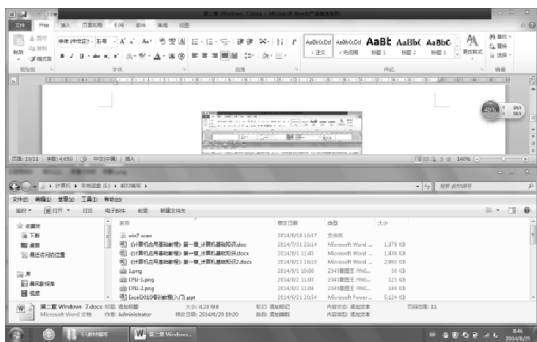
文件 开始 插入 页面布局 引用 邮件 审阅 视图

粘贴 剪切 复制 格式刷

AaBbCcDd AaBbCcDd AaBb AaBbC AaBbC

正文 无间隔 标题 1 标题 2 标题

剪贴板 字体 段落 样式

页面: 19/33 字数: 4,650 中文(中国) 插入

140%

计算机 本地磁盘 (E:)

文件(F) 编辑(E) 查看(V) 工具(T) 帮助(H)

组织 打开 打印 电子邮件 刻录 新建文件夹

收藏夹 下载 桌面 最近访问的位置

库 视频 图片

名称 修改日期 类型 大小

win7.exe

《计算机应用基础》第一章_计算机基础知识.doc Microsoft Word ... 1,875 KB

《计算机应用基础》第一章_计算机基础知识.docx Microsoft Word ... 1,416 KB

《计算机应用基础》第一章_计算机基础知识2.docx Microsoft Word ... 2,993 KB

1.png PNG 图像 16 KB

CPU-1.png PNG 图像 125 KB

CPU-2.png PNG 图像 134 KB

Excel2010基础入门.ppt Microsoft Power... 5,124 KB

第二章 Windows 7.docx Microsoft Word 文档 大小: 8.29 MB 作者: Administrator 修改日期: 2014/8/20 19:20

第二章 Windows...

8:46 2014/8/21